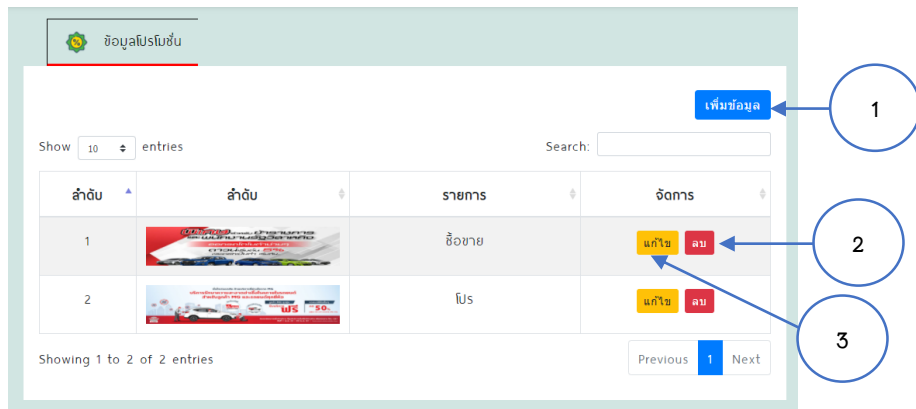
ข้อมูลโปรโมชั่น

เพิ่มข้อมูล

1

Show 10 entries

Search:

| ลำดับ | ลำดับ | รายการ | จัดการ |
|---|---|---|---|
| 1 | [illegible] | ซื้อขาย | แก้ไข ลบ |
| 2 | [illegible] | โปร | แก้ไข ลบ |

2

3

Showing 1 to 2 of 2 entries

Previous 1 Next